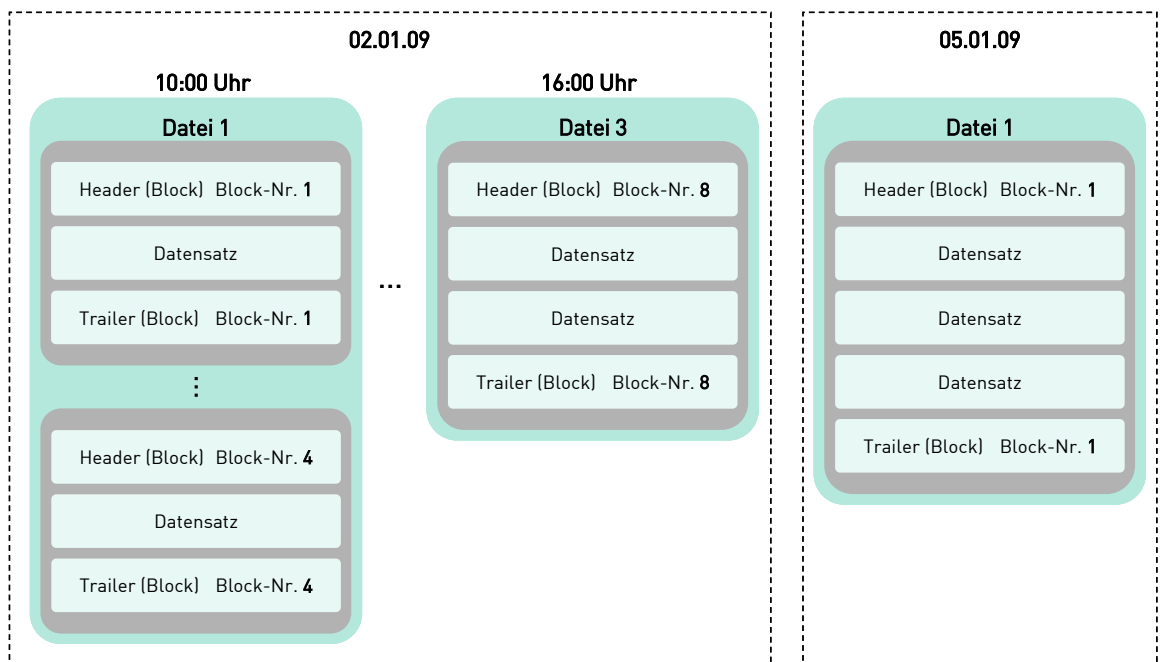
02.01.09

10:00 Uhr

Datei 1

Header (Block) Block-Nr. 1

Datensatz

Trailer (Block) Block-Nr. 1

⋮

Header (Block) Block-Nr. 4

Datensatz

Trailer (Block) Block-Nr. 4

...

16:00 Uhr

Datei 3

Header (Block) Block-Nr. 8

Datensatz

Datensatz

Trailer (Block) Block-Nr. 8

05.01.09

Datei 1

Header (Block) Block-Nr. 1

Datensatz

Datensatz

Datensatz

Trailer (Block) Block-Nr. 1